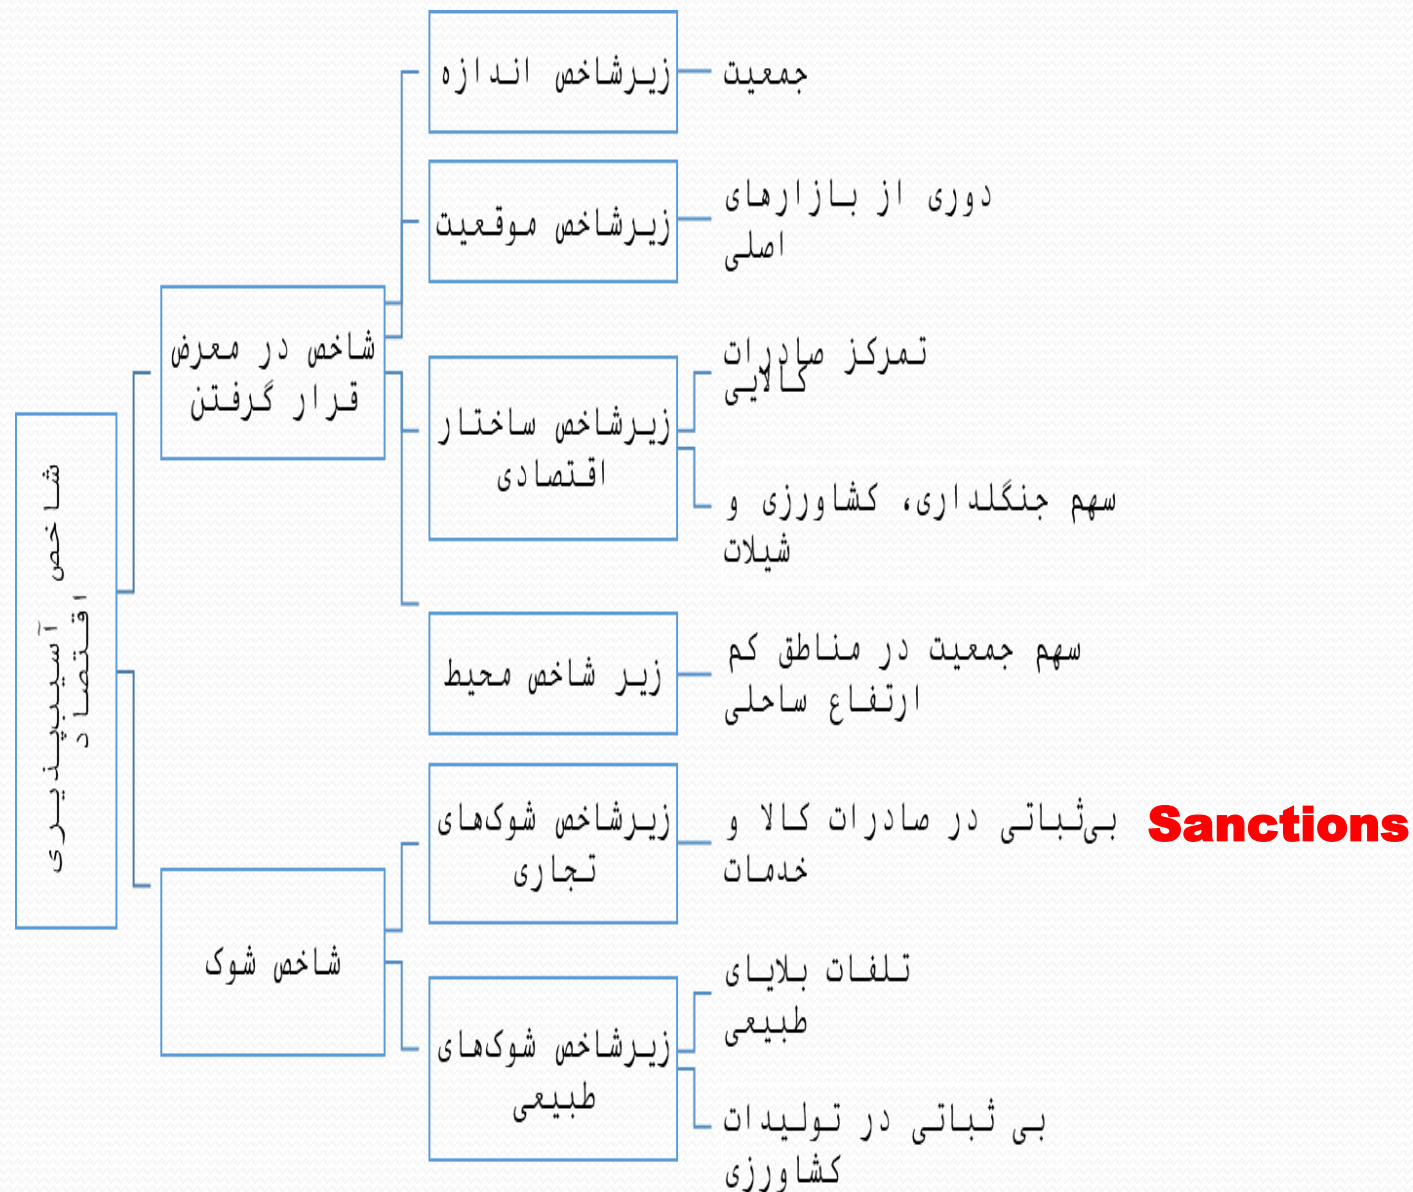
شاخص آسیب‌پذیری اقتصاد

شاخص در معرض قرار گرفتن

زیرشاخص اندازه

جمعیت

زیرشاخص موقعیت

دوری از بازارهای اصلی

زیرشاخص ساختار اقتصادی

تمرکز صادرات کالایی

سهم جنگلداری، کشاورزی و شیلات

زیر شاخص محیط

سهم جمعیت در مناطق کم ارتفاع ساحلی

شاخص شوک

زیرشاخص شوک‌های تجاری

بی‌ثباتی در صادرات کالا و خدمات

Sanctions

زیرشاخص شوک‌های طبیعی

تلفات بلایای طبیعی

بی ثباتی در تولیدات کشاورزی